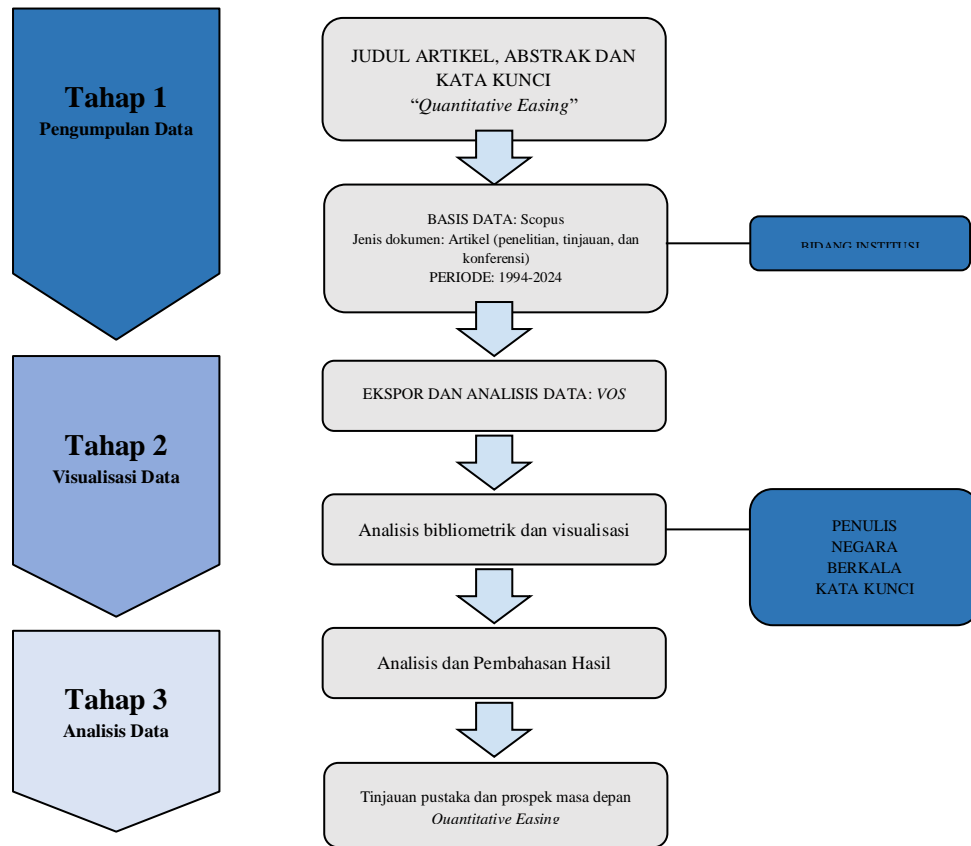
Tahap 1
Pengumpulan Data

JUDUL ARTIKEL, ABSTRAK DAN KATA KUNCI
"*Quantitative Easing*"

BASIS DATA: Scopus
Jenis dokumen: Artikel (penelitian, tinjauan, dan konferensi)
PERIODE: 1994-2024

BIDANG INSTITUSI

Tahap 2
Visualisasi Data

EKSPOR DAN ANALISIS DATA: *VOS*

Analisis bibliometrik dan visualisasi

PENULIS
NEGARA
BERKALA
KATA KUNCI

Tahap 3
Analisis Data

Analisis dan Pembahasan Hasil

Tinjauan pustaka dan prospek masa depan
*Quantitative Easing*